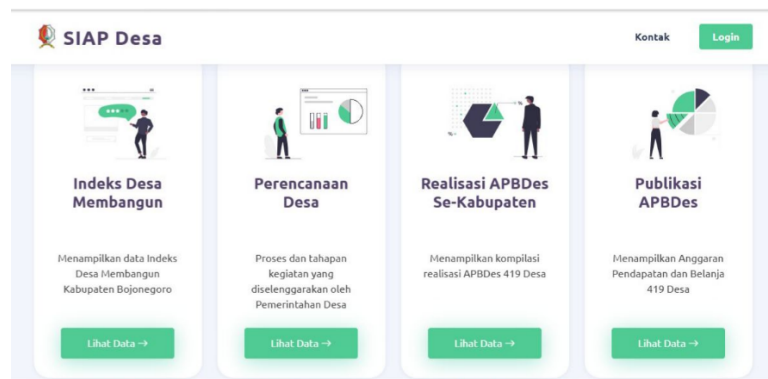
SIAP Desa

Kontak

Login

Indeks Desa Membangun

Menampilkan data Indeks Desa Membangun Kabupaten Bojonegoro

Lihat Data →

Perencanaan Desa

Proses dan tahapan kegiatan yang diselenggarakan oleh Pemerintahan Desa

Lihat Data →

Realisasi APBDes Se-Kabupaten

Menampilkan kompilasi realisasi APBDes 419 Desa

Lihat Data →

Publikasi APBDes

Menampilkan Anggaran Pendapatan dan Belanja 419 Desa

Lihat Data →